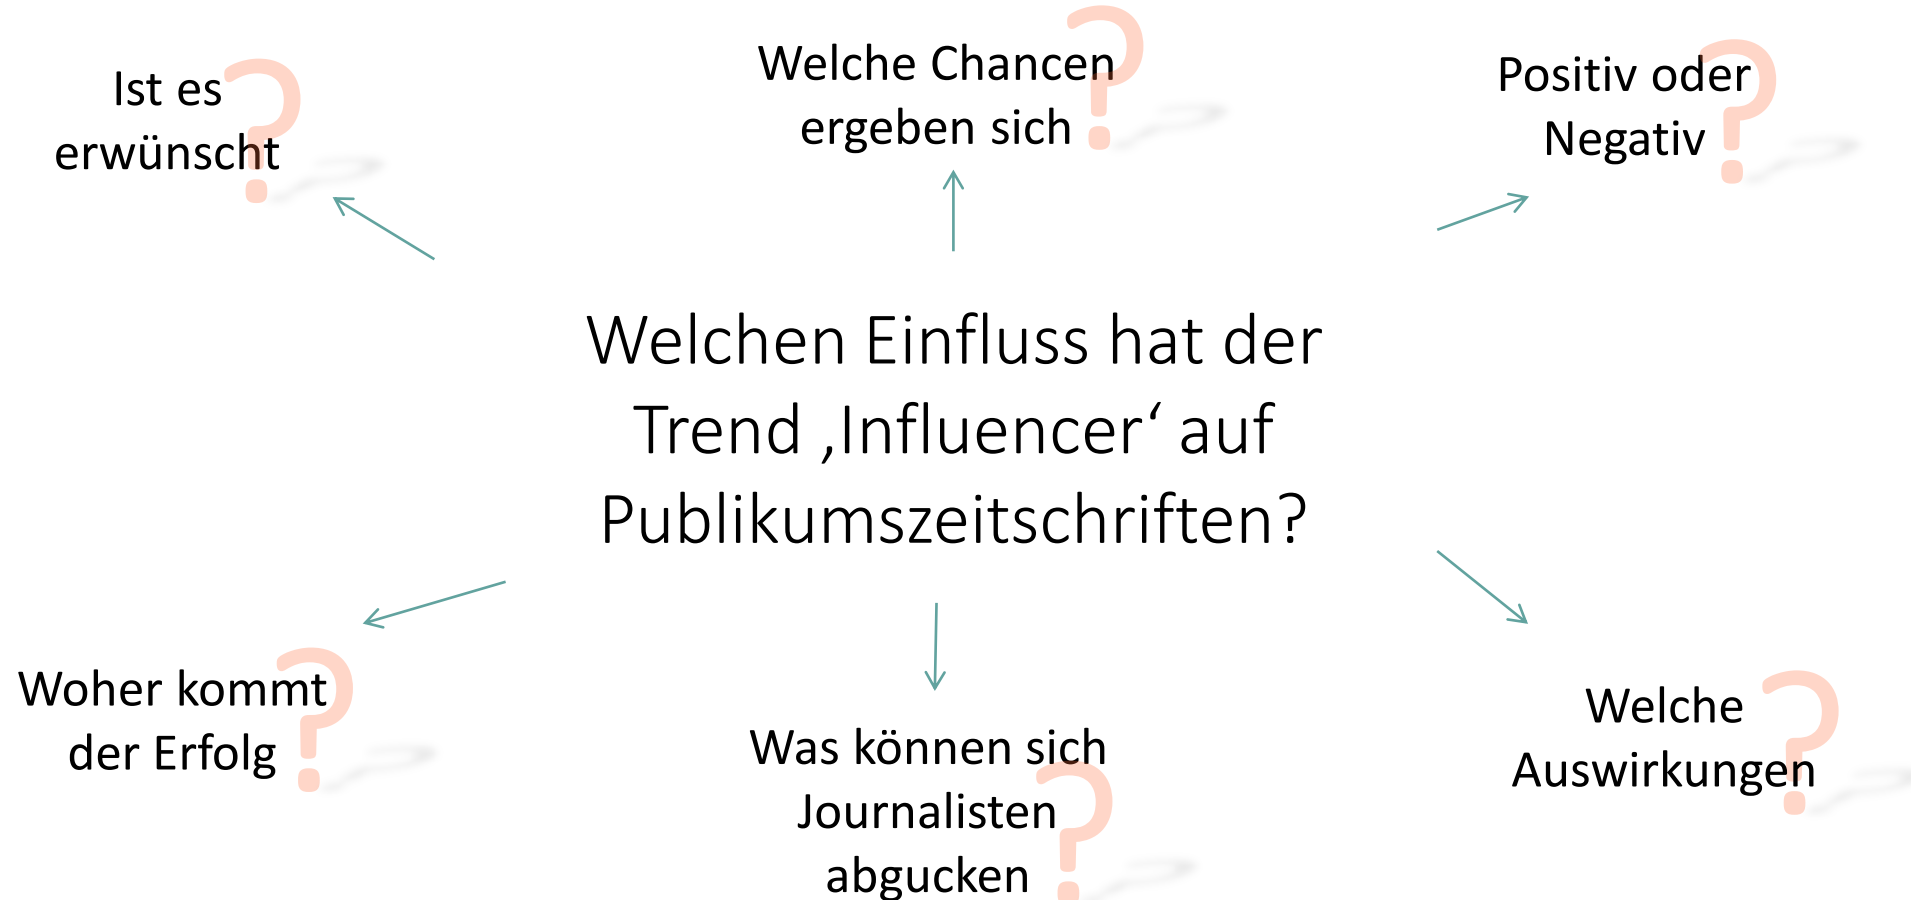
Ist es erwünscht ?

Welche Chancen ergeben sich ?

Positiv oder Negativ ?

Welchen Einfluss hat der Trend ‚Influencer' auf Publikumszeitschriften?

Woher kommt der Erfolg ?

Was können sich Journalisten abgucken ?

Welche Auswirkungen ?